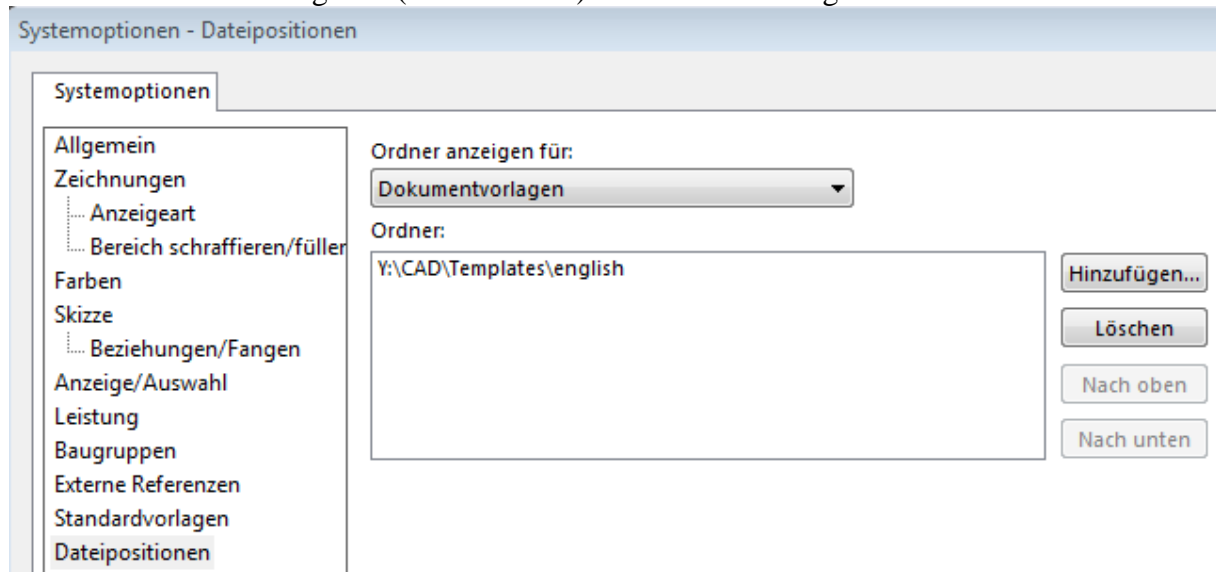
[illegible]

Systemoptionen - Dateipositionen

Systemoptionen

Allgemein
Zeichnungen
Anzeigeart
Bereich schraffieren/füller
Farben
Skizze
Beziehungen/Fangen
Anzeige/Auswahl
Leistung
Baugruppen
Externe Referenzen
Standardvorlagen
Dateipositionen

Ordner anzeigen für:
Dokumentvorlagen
Ordner:
Y:\CAD\Templates\english

Hinzufügen...
Löschen
Nach oben
Nach unten